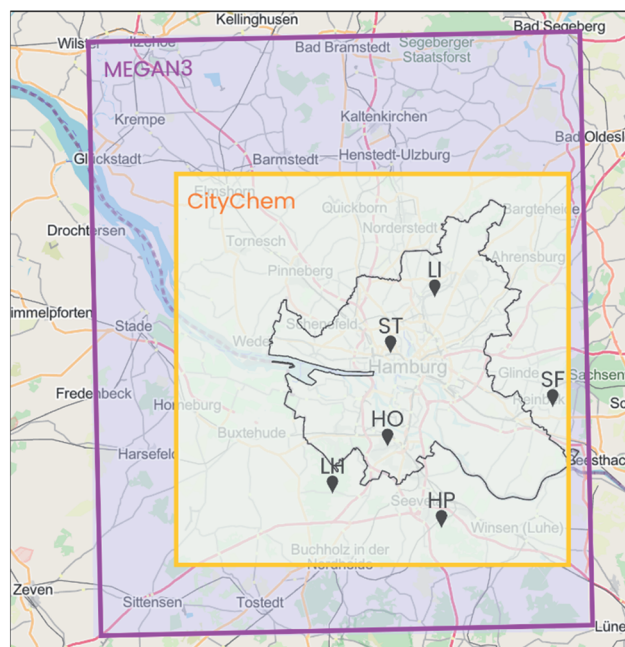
Kellinghusen
Bad Segeberg
Wilster
Itzehoe
Bad Bramstedt
Segeberger Staatsforst
MEGAN3
Krempe
Kaltenkirchen
Bad Oldesl
Glückstadt
Barmstedt
Henstedt-Ulzburg
Elmshorn
CityChem
Quickborn
Bargteheide
Drochtersen
Tornesch
Norderstedt
Ahrensburg
LI
Pinneberg
immelpforten
Stade
Schenefeld
ST
Wedel
Hamburg
Glinde
Sachsen
SF
Fredenbeck
Horneburg
Reinbek
So
HO
Buxtehude
Harsefeld
Geesthach
LH
Seevetal
HP
Winsen (Luhe)
Buchholz in der Nordheide
Zeven
Sittensen
Tostedt
Lüne